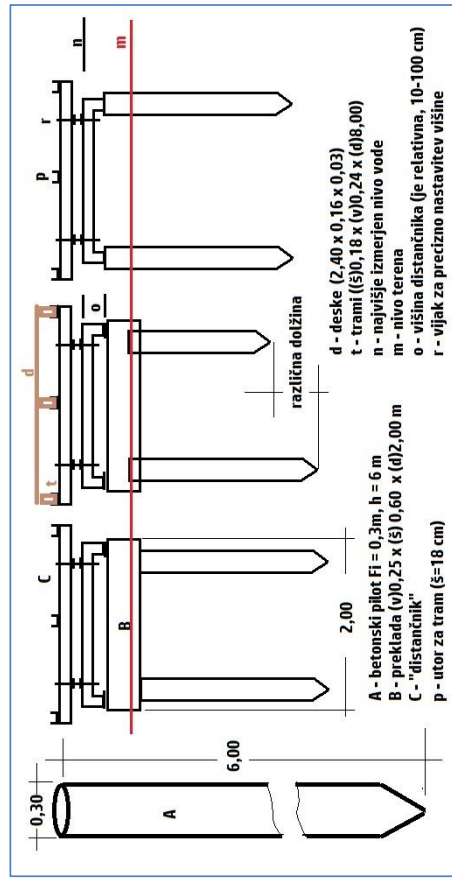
0,30

6,00

A

2,00

C

B

A - betonski pilot Fi = 0,3m, h = 6 m
B - preklada (v)0,25 x (š) 0,60 x (d)2,00 m
C - "distančnik"
p - utor za tram (š=18 cm)

t

d

o

različna dolžina

p

r

n

m

d - deske (2,40 x 0,16 x 0,03)
t - trami ((š)0,18 x (v)0,24 x (d)8,00)
n - najvišje izmerjen nivo vode
m - nivo terena
o - višina distančnika (je relativna, 10-100 cm)
r - vijak za precizno nastavitev višine